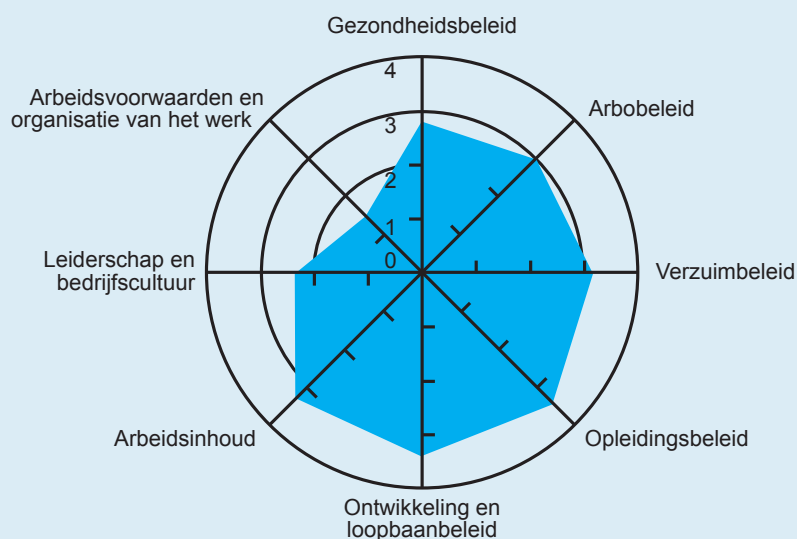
Gezondheidsbeleid

4

3

2

1

0

Arbeidsvoorwaarden en organisatie van het werk

Arbobeleid

Leiderschap en bedrijfscultuur

Verzuimbeleid

Arbeidsinhoud

Opleidingsbeleid

Ontwikkeling en loopbaanbeleid